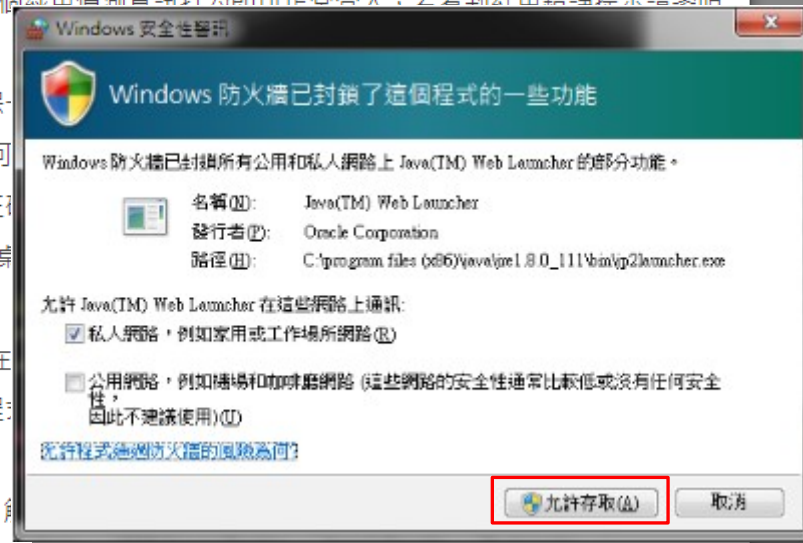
Windows 安全性警訊

Windows 防火牆已封鎖了這個程式的一些功能

Windows 防火牆已封鎖所有公用和私人網路上 Java(TM) Web Launcher 的部分功能。

名稱(N): Java(TM) Web Launcher
發行者(P): Oracle Corporation
路徑(H): C:\program files (x86)\java\jre1.8.0_111\bin\jp2launcher.exe

允許 Java(TM) Web Launcher 在這些網路上通訊:

私人網路，例如家用或工作場所網路(R)

公用網路，例如機場和咖啡廳網路 (這些網路的安全性通常比較低或沒有任何安全性，因此不建議使用)(U)

允許程式通過防火牆的風險為何?

允許存取(A) 取消